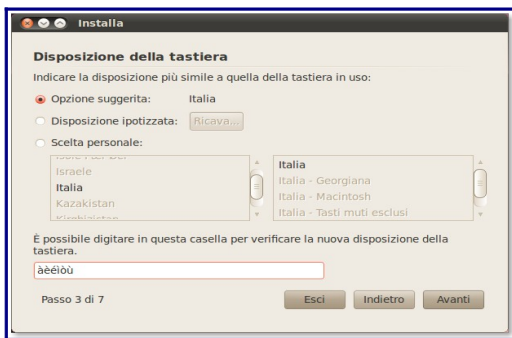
Installa

Disposizione della tastiera

Indicare la disposizione più simile a quella della tastiera in uso:

Opzione suggerita: Italia

Disposizione ipotizzata: Ricava...

Scelta personale:

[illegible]
Israele
Italia
Kazakistan
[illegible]

Italia
Italia - Georgiana
Italia - Macintosh
Italia - Tasti muti esclusi

È possibile digitare in questa casella per verificare la nuova disposizione della tastiera.

àèéìòù

Passo 3 di 7

Esci Indietro Avanti